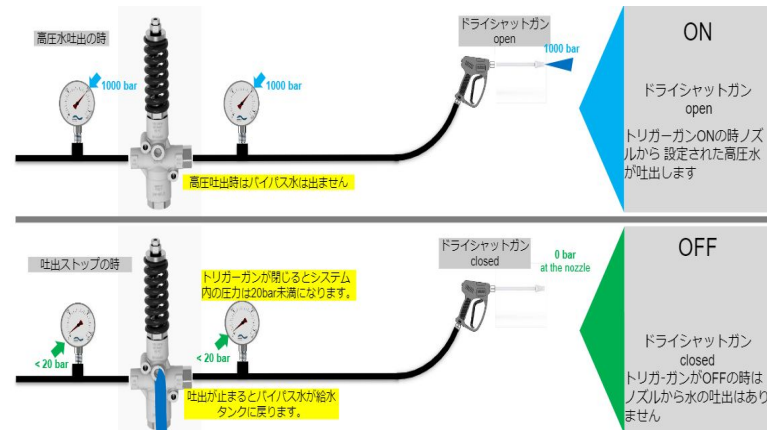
高圧水吐出の時

1000 bar

1000 bar

ドライシャットガン
open

1000 bar

ON

ドライシャットガン
open

トリガーガンONの時ノズルから 設定された高圧水が吐出します

高圧吐出時はバイパス水は出ません

吐出ストップの時

トリガーガンが閉じるとシステム内の圧力は20bar未満になります。

ドライシャットガン
closed

0 bar
at the nozzle

OFF

< 20 bar

< 20 bar

吐出が止まるとバイパス水が給水タンクに戻ります。

ドライシャットガン
closed
トリガ-ガンがOFFの時はノズルから水の吐出はありません